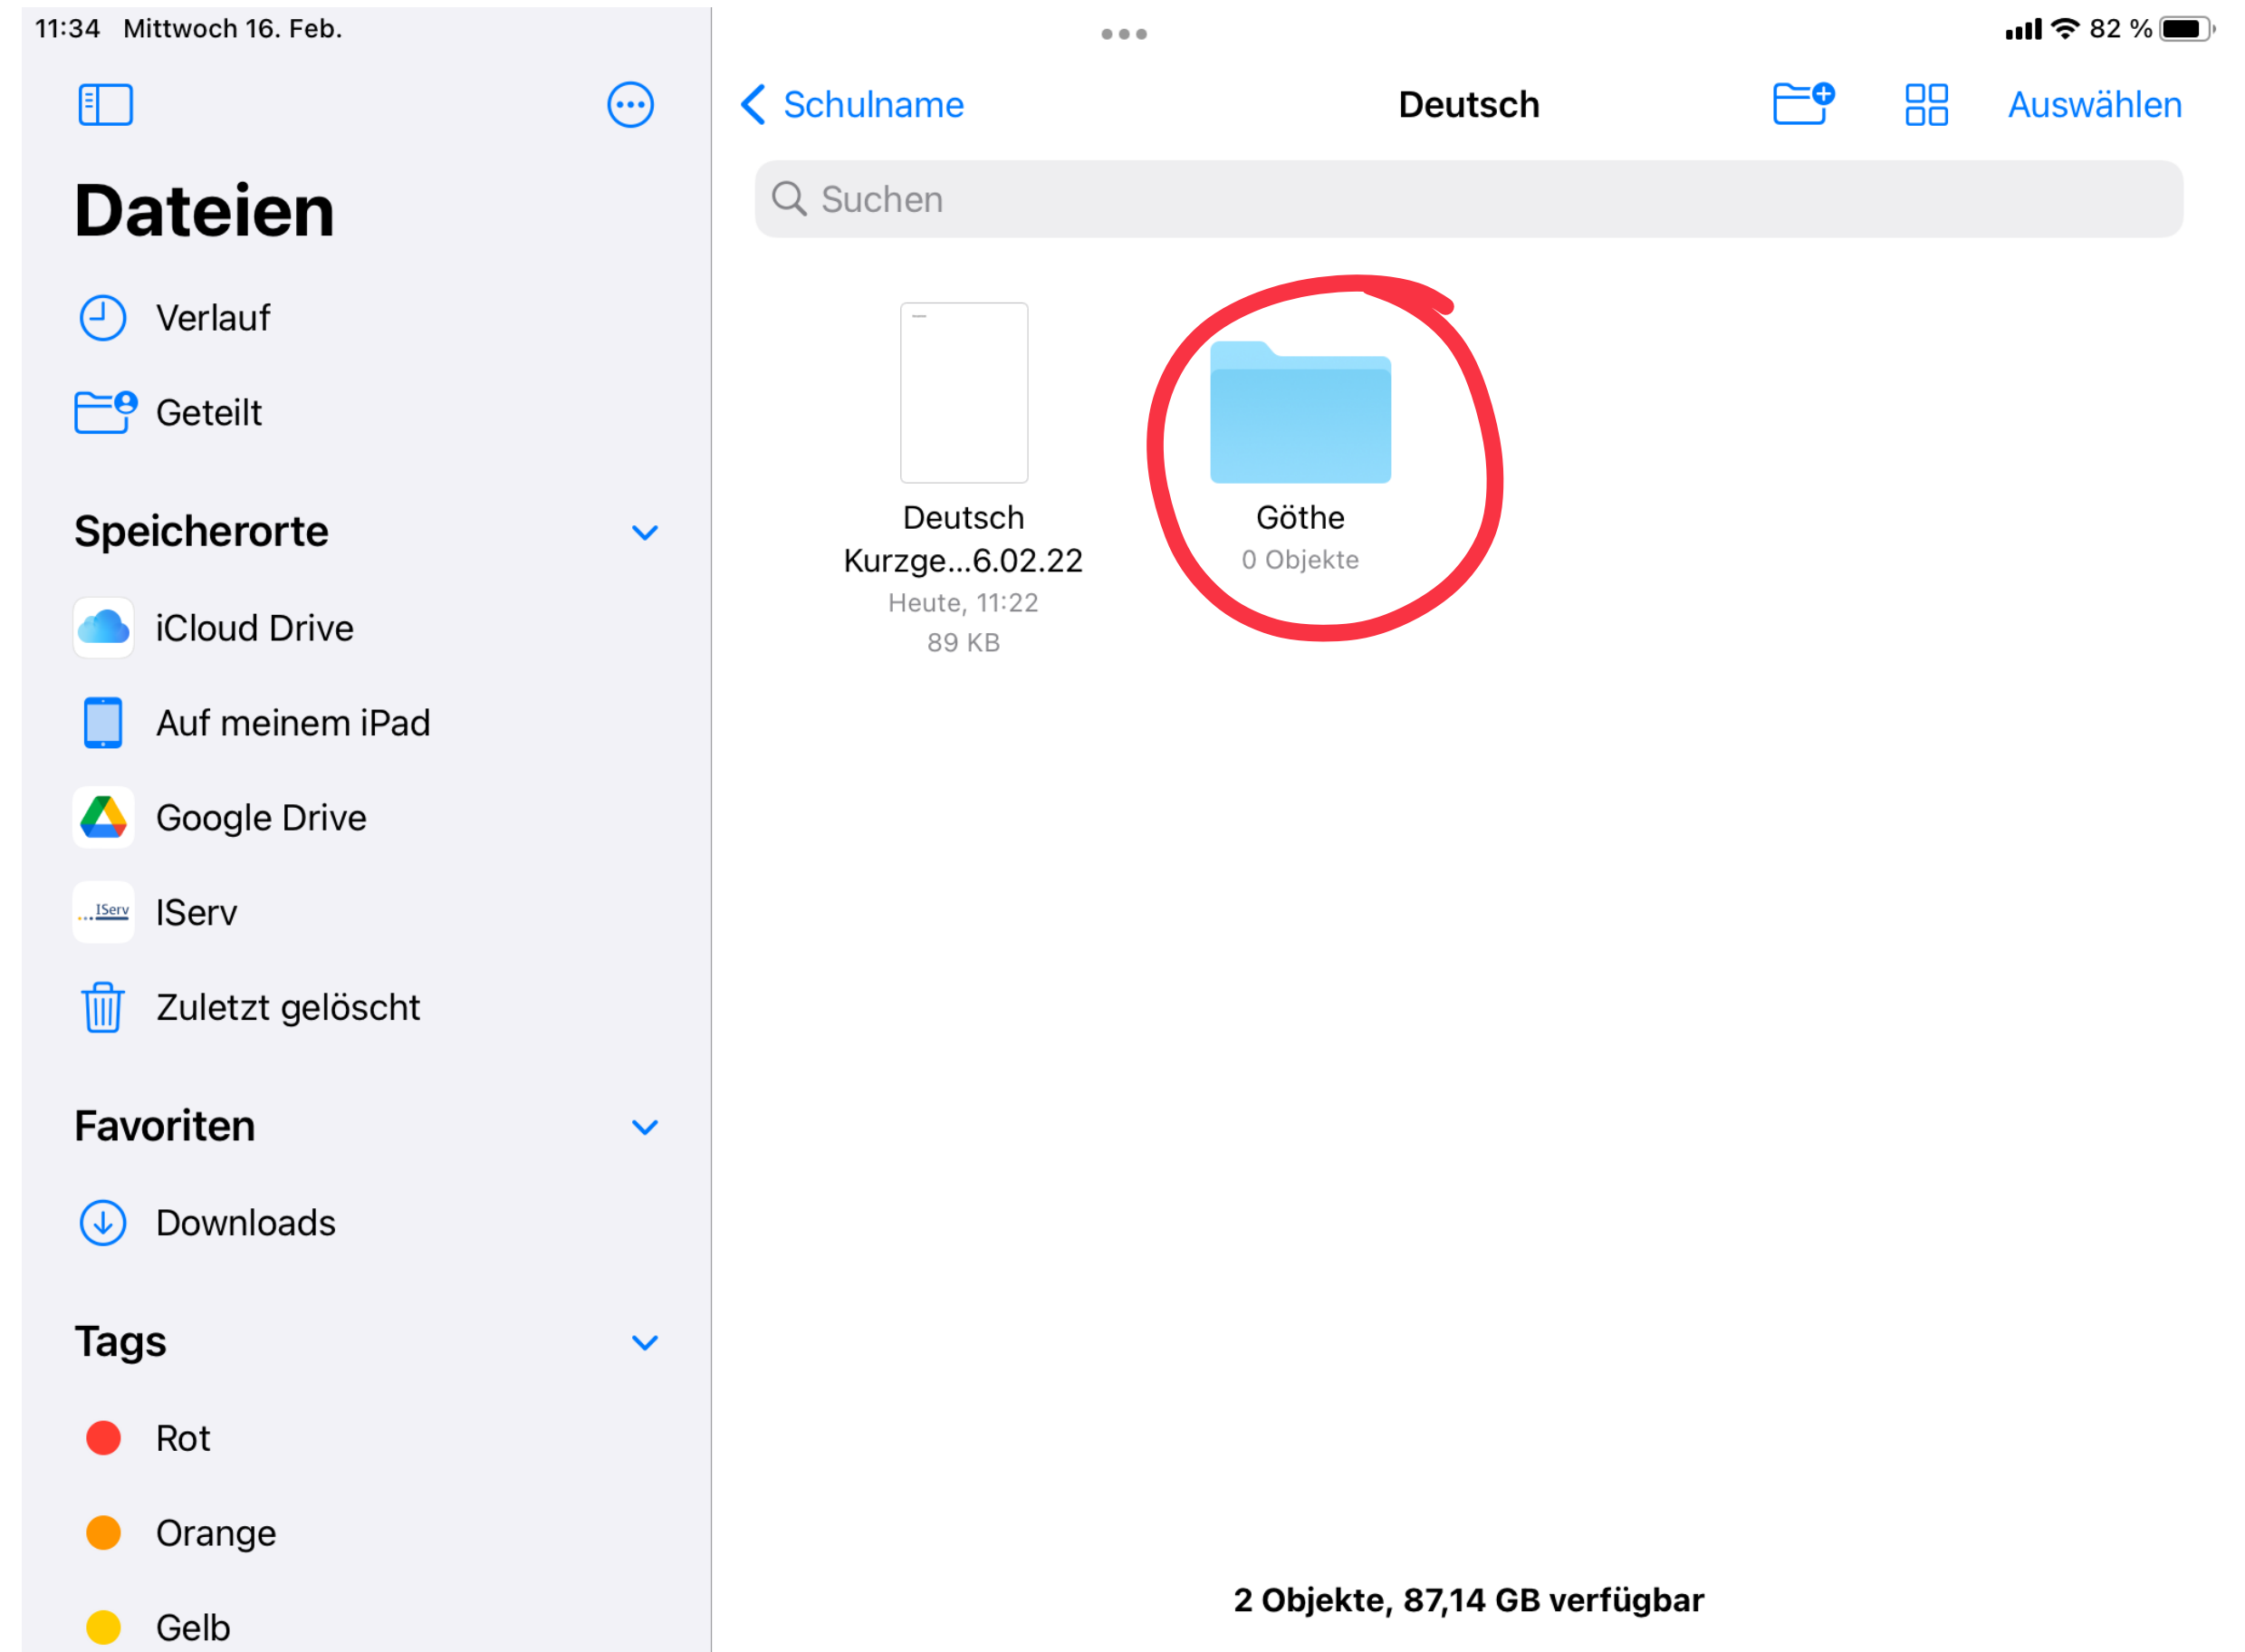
11:34 Mittwoch 16. Feb.

82 %

Dateien

Verlauf

Geteilt

Speicherorte

iCloud Drive

Auf meinem iPad

Google Drive

IServ

IServ

Zuletzt gelöscht

Favoriten

Downloads

Tags

Rot

Orange

Gelb

Schulname

Deutsch

Auswählen

Suchen

Deutsch Kurzge...6.02.22
Heute, 11:22
89 KB

Göthe
0 Objekte

2 Objekte, 87,14 GB verfügbar